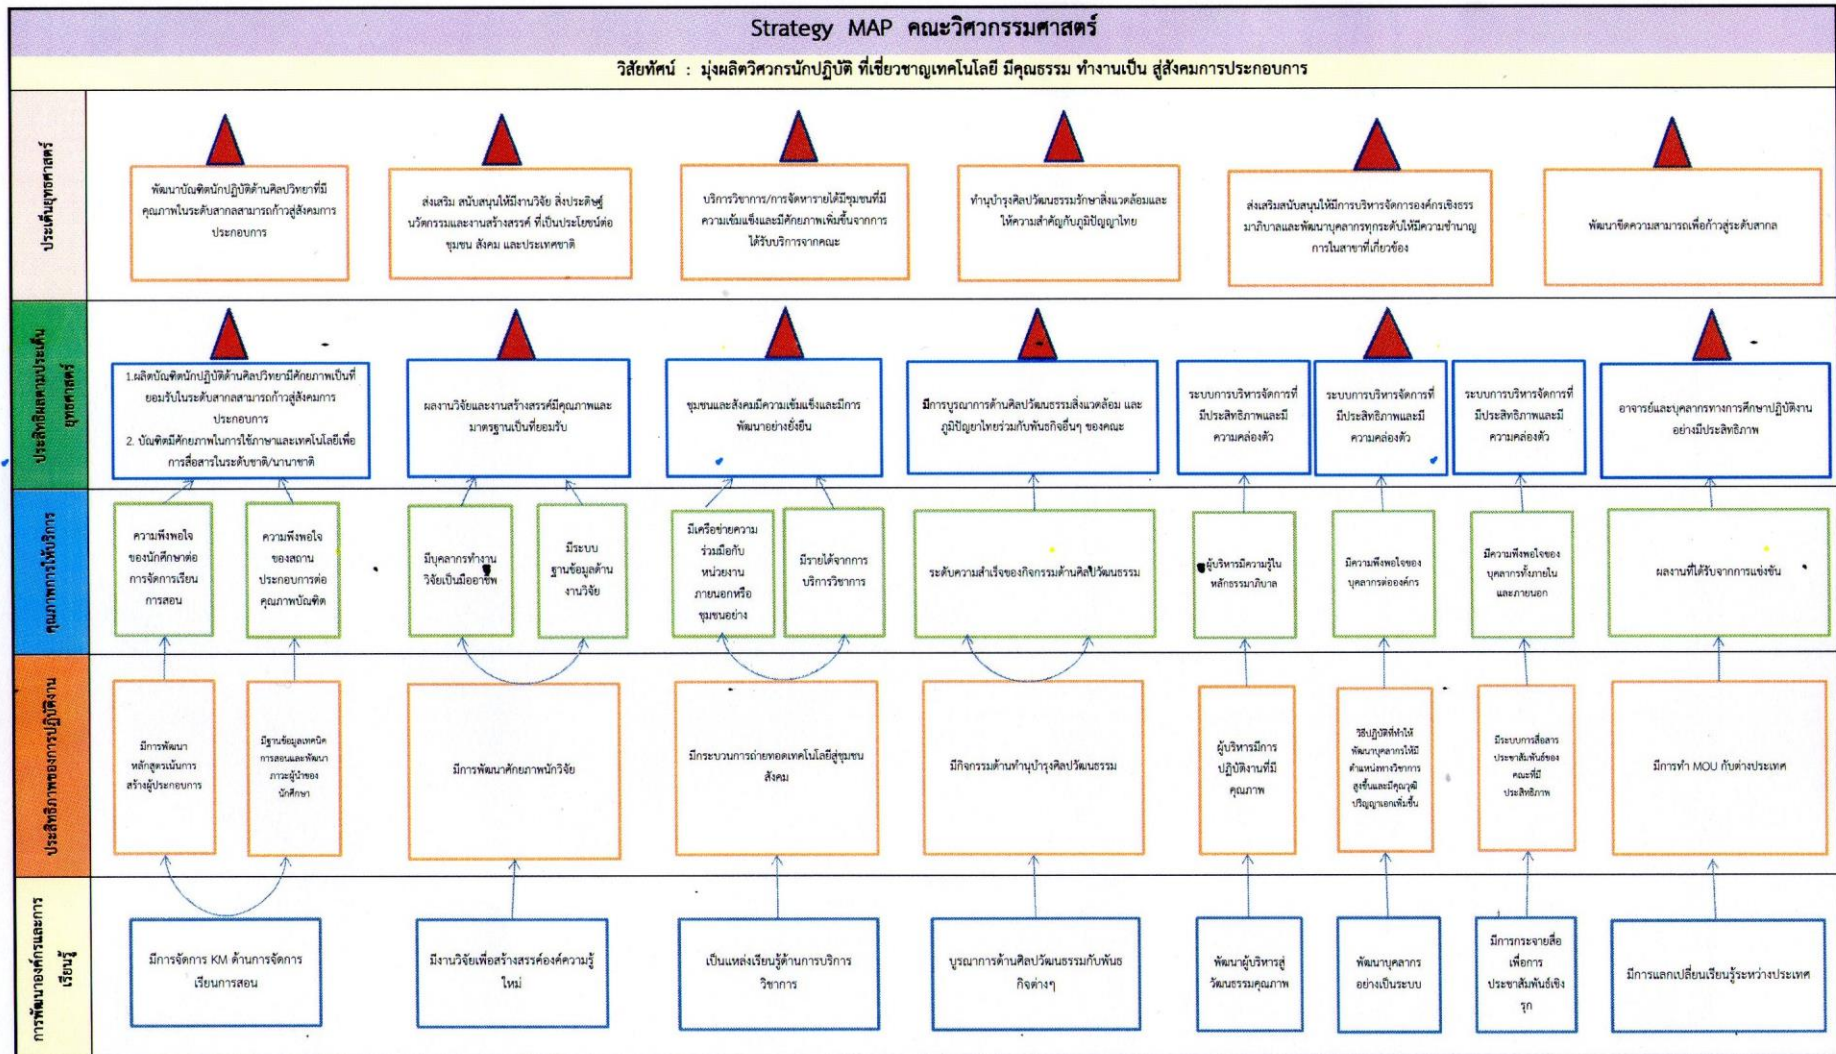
Strategy MAP คณะวิศวกรรมศาสตร์

วิสัยทัศน์ : มุ่งผลิตวิศวกรนักปฏิบัติ ที่เชี่ยวชาญเทคโนโลยี มีคุณธรรม ทำงานเป็น สู่สังคมการประกอบการ

ประเด็นยุทธศาสตร์

พัฒนาบัณฑิตนักปฏิบัติด้านศิลปวิทยาที่มีคุณภาพในระดับสากลสามารถก้าวสู่สังคมการประกอบการ

ส่งเสริม สนับสนุนให้มีงานวิจัย สิ่งประดิษฐ์ นวัตกรรมและงานสร้างสรรค์ ที่เป็นประโยชน์ต่อชุมชน สังคม และประเทศชาติ

บริการวิชาการ/การจัดหารายได้มีชุมชนที่มีความเข้มแข็งและมีศักยภาพเพิ่มขึ้นจากการได้รับบริการจากคณะ

ทำนุบำรุงศิลปวัฒนธรรมรักษาสิ่งแวดล้อมและให้ความสำคัญกับภูมิปัญญาไทย

ส่งเสริมสนับสนุนให้มีการบริหารจัดการองค์กรเชิงธรรมาภิบาลและพัฒนาบุคลากรทุกระดับให้มีความชำนาญการในสายที่เกี่ยวข้อง

พัฒนาขีดความสามารถเพื่อก้าวสู่ระดับสากล

ประสิทธิผลตามประเด็นยุทธศาสตร์

1.ผลิตบัณฑิตนักปฏิบัติด้านศิลปวิทยามีศักยภาพเป็นที่ยอมรับในระดับสากลสามารถก้าวสู่สังคมการประกอบการ
2. บัณฑิตมีศักยภาพในการใช้ภาษาและเทคโนโลยีเพื่อการสื่อสารในระดับชาติ/นานาชาติ

ผลงานวิจัยและงานสร้างสรรค์มีคุณภาพและมาตรฐานเป็นที่ยอมรับ

ชุมชนและสังคมมีความเข้มแข็งและมีการพัฒนาอย่างยั่งยืน

มีการบูรณาการด้านศิลปวัฒนธรรมสิ่งแวดล้อม และภูมิปัญญาไทยร่วมกับพันธกิจอื่นๆ ของคณะ

ระบบการบริหารจัดการที่มีประสิทธิภาพและมีความคล่องตัว

ระบบการบริหารจัดการที่มีประสิทธิภาพและมีความคล่องตัว

ระบบการบริหารจัดการที่มีประสิทธิภาพและมีความคล่องตัว

อาจารย์และบุคลากรทางการศึกษาปฏิบัติงานอย่างมีประสิทธิภาพ

คุณภาพการให้บริการ

ความพึงพอใจของนักศึกษาต่อการจัดการเรียนการสอน

ความพึงพอใจของสถานประกอบการต่อคุณภาพบัณฑิต

มีบุคลากรทำงานวิจัยเป็นมืออาชีพ

มีระบบฐานข้อมูลด้านงานวิจัย

มีเครือข่ายความร่วมมือกับหน่วยงานภายนอกหรือชุมชนอย่าง

มีรายได้จากการบริการวิชาการ

ระดับความสำเร็จของกิจกรรมด้านศิลปวัฒนธรรม

ผู้บริหารมีความรู้ในหลักธรรมาภิบาล

มีความพึงพอใจของบุคลากรต่อองค์กร

มีความพึงพอใจของบุคลากรทั้งภายในและภายนอก

ผลงานที่ได้รับจากการแข่งขัน

ประสิทธิภาพของการปฏิบัติงาน

มีการพัฒนาหลักสูตรเน้นการสร้างผู้ประกอบการ

มีฐานข้อมูลเทคนิคการสอนและพัฒนาภาวะผู้นำของนักศึกษา

มีการพัฒนาศักยภาพนักวิจัย

มีกระบวนการถ่ายทอดเทคโนโลยีสู่ชุมชนสังคม

มีกิจกรรมด้านทำนุบำรุงศิลปวัฒนธรรม

ผู้บริหารมีการปฏิบัติงานที่มีคุณภาพ

วิธีปฏิบัติที่ทำให้พัฒนาบุคลากรให้มีตำแหน่งทางวิชาการสูงขึ้นและมีคุณวุฒิปริญญาเอกเพิ่มขึ้น

มีระบบการสื่อสารประชาสัมพันธ์ของคณะที่มีประสิทธิภาพ

มีการทำ MOU กับต่างประเทศ

การพัฒนาองค์กรและการเรียนรู้

มีการจัดการ KM ด้านการจัดการเรียนการสอน

มีงานวิจัยเพื่อสร้างสรรค์องค์ความรู้ใหม่

เป็นแหล่งเรียนรู้ด้านการบริการวิชาการ

บูรณาการด้านศิลปวัฒนธรรมกับพันธกิจต่างๆ

พัฒนาผู้บริหารสู่วัฒนธรรมคุณภาพ

พัฒนาบุคลากรอย่างเป็นระบบ

มีการกระจายสื่อเพื่อการประชาสัมพันธ์เชิงรุก

มีการแลกเปลี่ยนเรียนรู้ระหว่างประเทศ